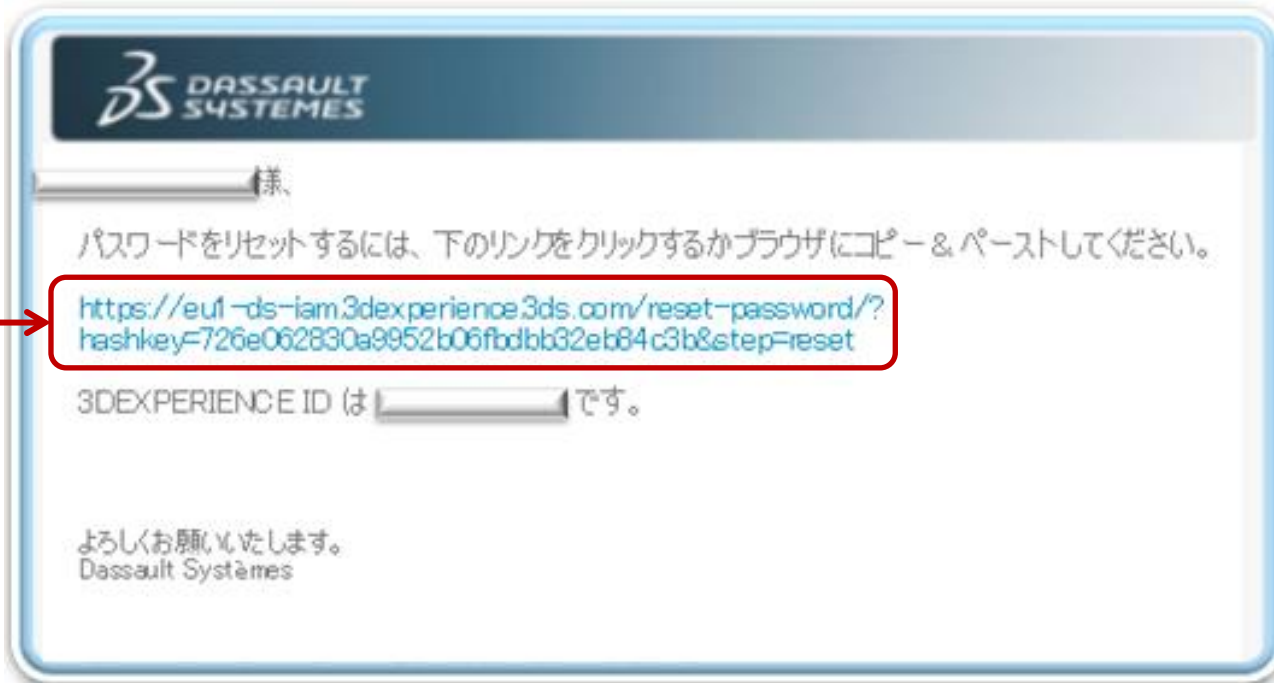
DASSAULT SYSTEMES

様、

パスワードをリセットするには、下のリンクをクリックするかブラウザにコピー＆ペーストしてください。

https://eu1-ds-iam.3dexperience.3ds.com/reset-password/?hashkey=726e062830a9952b06fbdbb32eb84c3b&step=reset

3DEXPERIENCE ID は です。

よろしくお願いいたします。
Dassault Systèmes